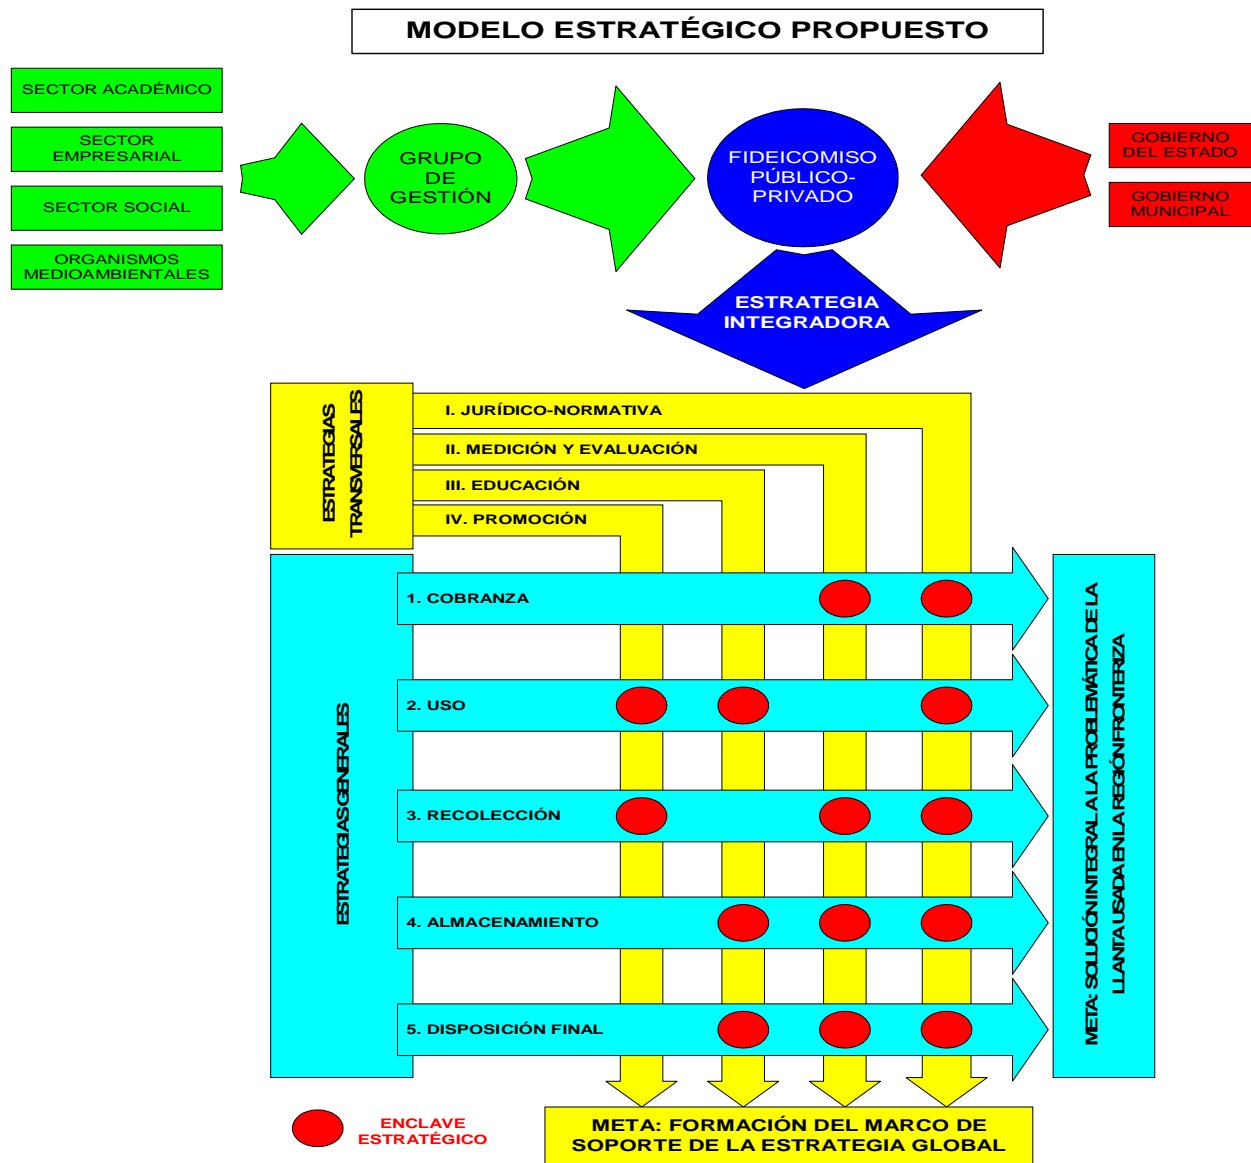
MODELO ESTRATÉGICO PROPUESTO

SECTOR ACADÉMICO

SECTOR EMPRESARIAL

SECTOR SOCIAL

ORGANISMOS MEDIOAMBIENTALES

GRUPO DE GESTIÓN

FIDEICOMISO PÚBLICO-PRIVADO

GOBIERNO DEL ESTADO

GOBIERNO MUNICIPAL

ESTRATEGIA INTEGRADORA

ESTRATEGIAS TRANSVERSALES

I. JURÍDICO-NORMATIVA

II. MEDICIÓN Y EVALUACIÓN

III. EDUCACIÓN

IV. PROMOCIÓN

ESTRATEGIAS GENERALES

1. COBRANZA

2. USO

3. RECOLECCIÓN

4. ALMACENAMIENTO

5. DISPOSICIÓN FINAL

META: SOLUCIÓN INTEGRAL A LA PROBLEMÁTICA DE LA LLANTA USADA EN LA REGIÓN FRONTERIZA

ENCLAVE ESTRATÉGICO

META: FORMACIÓN DEL MARCO DE SOPORTE DE LA ESTRATEGIA GLOBAL